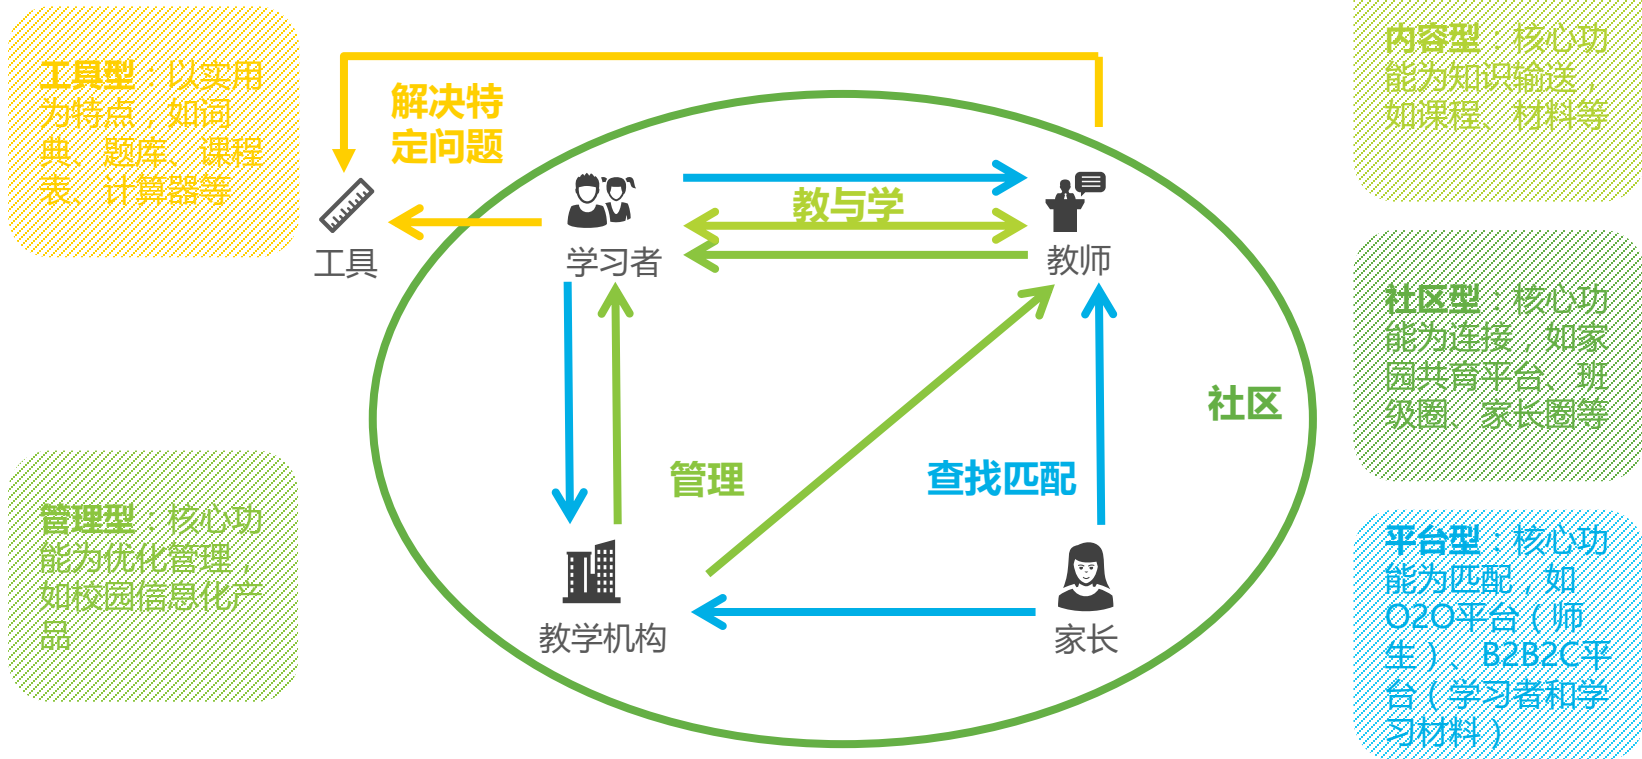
工具型：以实用为特点，如词典、题库、课程表、计算器等

解决特定问题

内容型：核心功能为知识输送，如课程、材料等

工具

学习者

教与学

教师

社区型：核心功能为连接，如家园共育平台、班级圈、家长圈等

社区

管理型：核心功能为优化管理，如校园信息化产品

管理

查找匹配

平台型：核心功能为匹配，如O2O平台（师生）、B2B2C平台（学习者和学习材料）

教学机构

家长